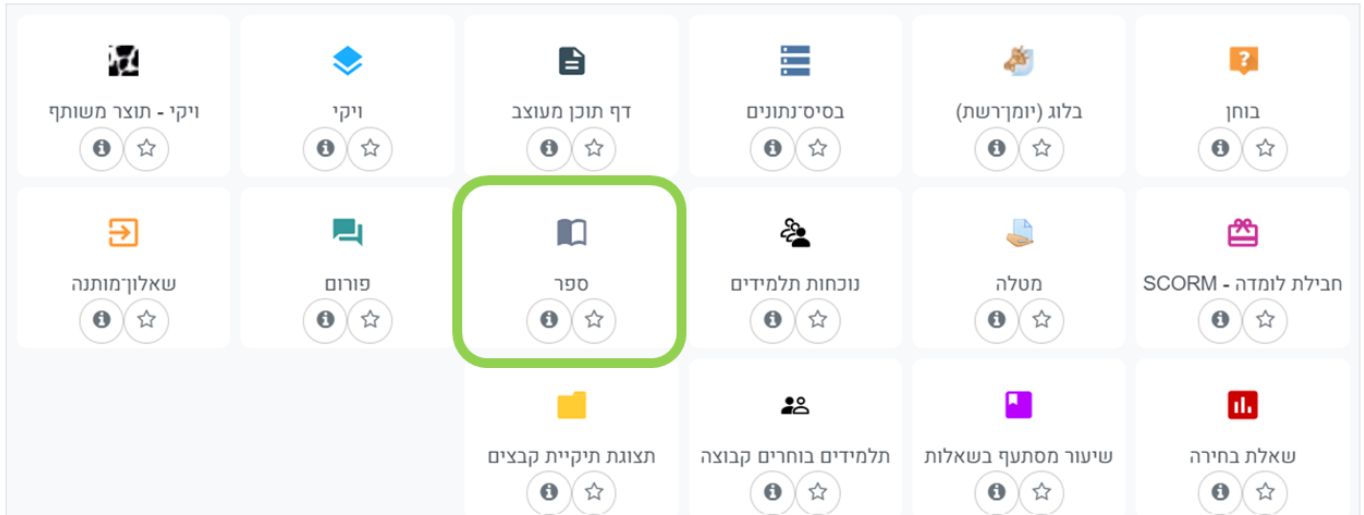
בוחן

בלוג (יומן־רשת)

בסיס־נתונים

דף תוכן מעוצב

ויקי

ויקי - תוצר משותף

חבילת לומדה - SCORM

מטלה

נוכחות תלמידים

ספר

פורום

שאלון־מותנה

שאלת בחירה

שיעור מסתעף בשאלות

תלמידים בוחרים קבוצה

תצוגת תיקיית קבצים